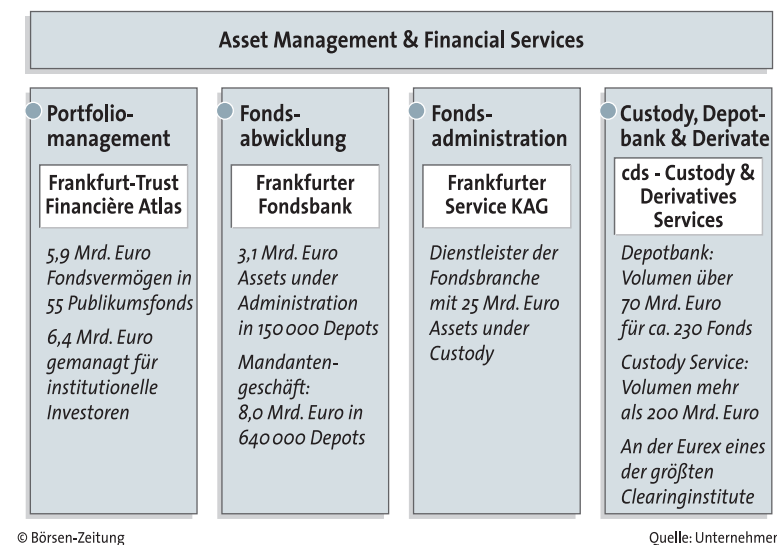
Asset Management & Financial Services

Portfoliomanagement

Frankfurt-Trust Financière Atlas

5,9 Mrd. Euro Fondsvermögen in 55 Publikumsfonds

6,4 Mrd. Euro gemanagt für institutionelle Investoren

Fondsabwicklung

Frankfurter Fondsbank

3,1 Mrd. Euro Assets under Administration in 150 000 Depots

Mandantengeschäft: 8,0 Mrd. Euro in 640 000 Depots

Fondsadministration

Frankfurter Service KAG

Dienstleister der Fondsbranche mit 25 Mrd. Euro Assets under Custody

Custody, Depotbank & Derivate

cds - Custody & Derivatives Services

Depotbank: Volumen über 70 Mrd. Euro für ca. 230 Fonds

Custody Service: Volumen mehr als 200 Mrd. Euro

An der Eurex eines der größten Clearinginstitute

© Börsen-Zeitung

Quelle: Unternehmen